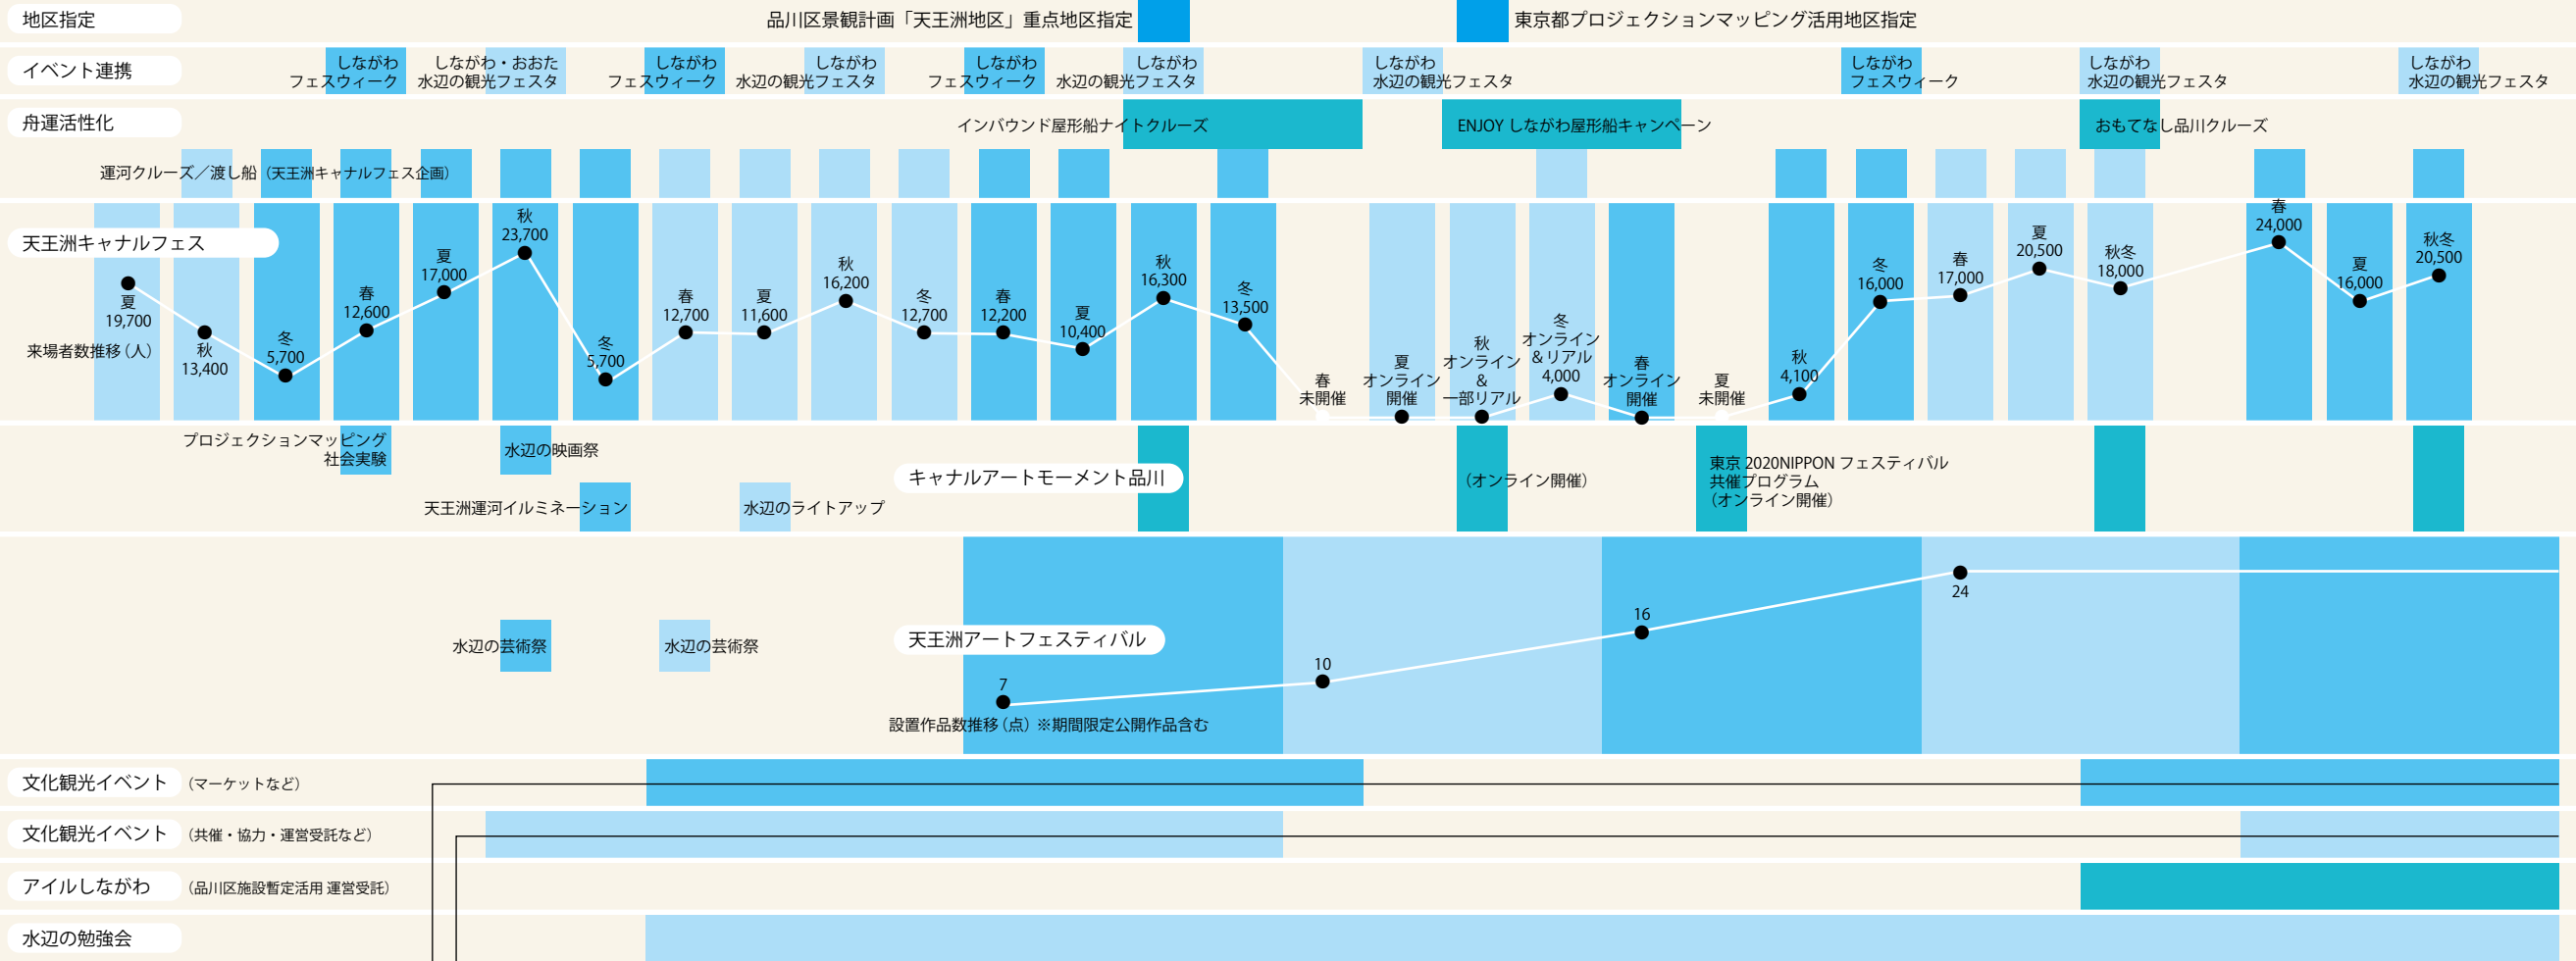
地区指定
品川区景観計画「天王洲地区」重点地区指定
東京都プロジェクションマッピング活用地区指定

イベント連携
しながわ フェスウィーク
しながわ・おおた 水辺の観光フェスタ
しながわ フェスウィーク
しながわ 水辺の観光フェスタ
しながわ フェスウィーク
しながわ 水辺の観光フェスタ
しながわ 水辺の観光フェスタ
しながわ フェスウィーク
しながわ 水辺の観光フェスタ
しながわ 水辺の観光フェスタ

舟運活性化
インバウンド屋形船ナイトクルーズ
ENJOY しながわ屋形船キャンペーン
おもてなし品川クルーズ
運河クルーズ／渡し船（天王洲キャナルフェス企画）

天王洲キャナルフェス
来場者数推移（人）
夏 19,700
秋 13,400
冬 5,700
春 12,600
夏 17,000
秋 23,700
冬 5,700
春 12,700
夏 11,600
秋 16,200
冬 12,700
春 12,200
夏 10,400
秋 16,300
冬 13,500
春 未開催
夏 オンライン 開催
秋 オンライン & 一部リアル
冬 オンライン &リアル 4,000
春 オンライン 開催
夏 未開催
秋 4,100
冬 16,000
春 17,000
夏 20,500
秋冬 18,000
春 24,000
夏 16,000
秋冬 20,500

プロジェクションマッピング 社会実験
水辺の映画祭
天王洲運河イルミネーション
水辺のライトアップ
キャナルアートモーメント品川
（オンライン開催）
東京 2020NIPPON フェスティバル 共催プログラム （オンライン開催）

水辺の芸術祭
水辺の芸術祭
天王洲アートフェスティバル
7
10
16
24
設置作品数推移（点）※期間限定公開作品含む

文化観光イベント（マーケットなど）
文化観光イベント（共催・協力・運営受託など）
アイルしながわ（品川区施設暫定活用 運営受託）
水辺の勉強会